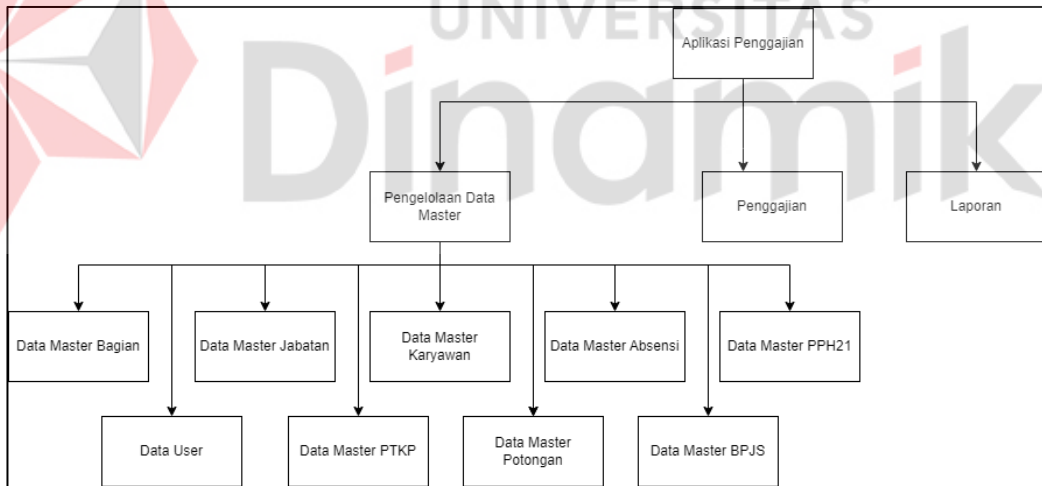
UNIVERSITAS
Dinamika

Aplikasi Penggajian

Pengelolaan Data Master

Penggajian

Laporan

Data Master Bagian

Data Master Jabatan

Data Master Karyawan

Data Master Absensi

Data Master PPH21

Data User

Data Master PTKP

Data Master Potongan

Data Master BPJS